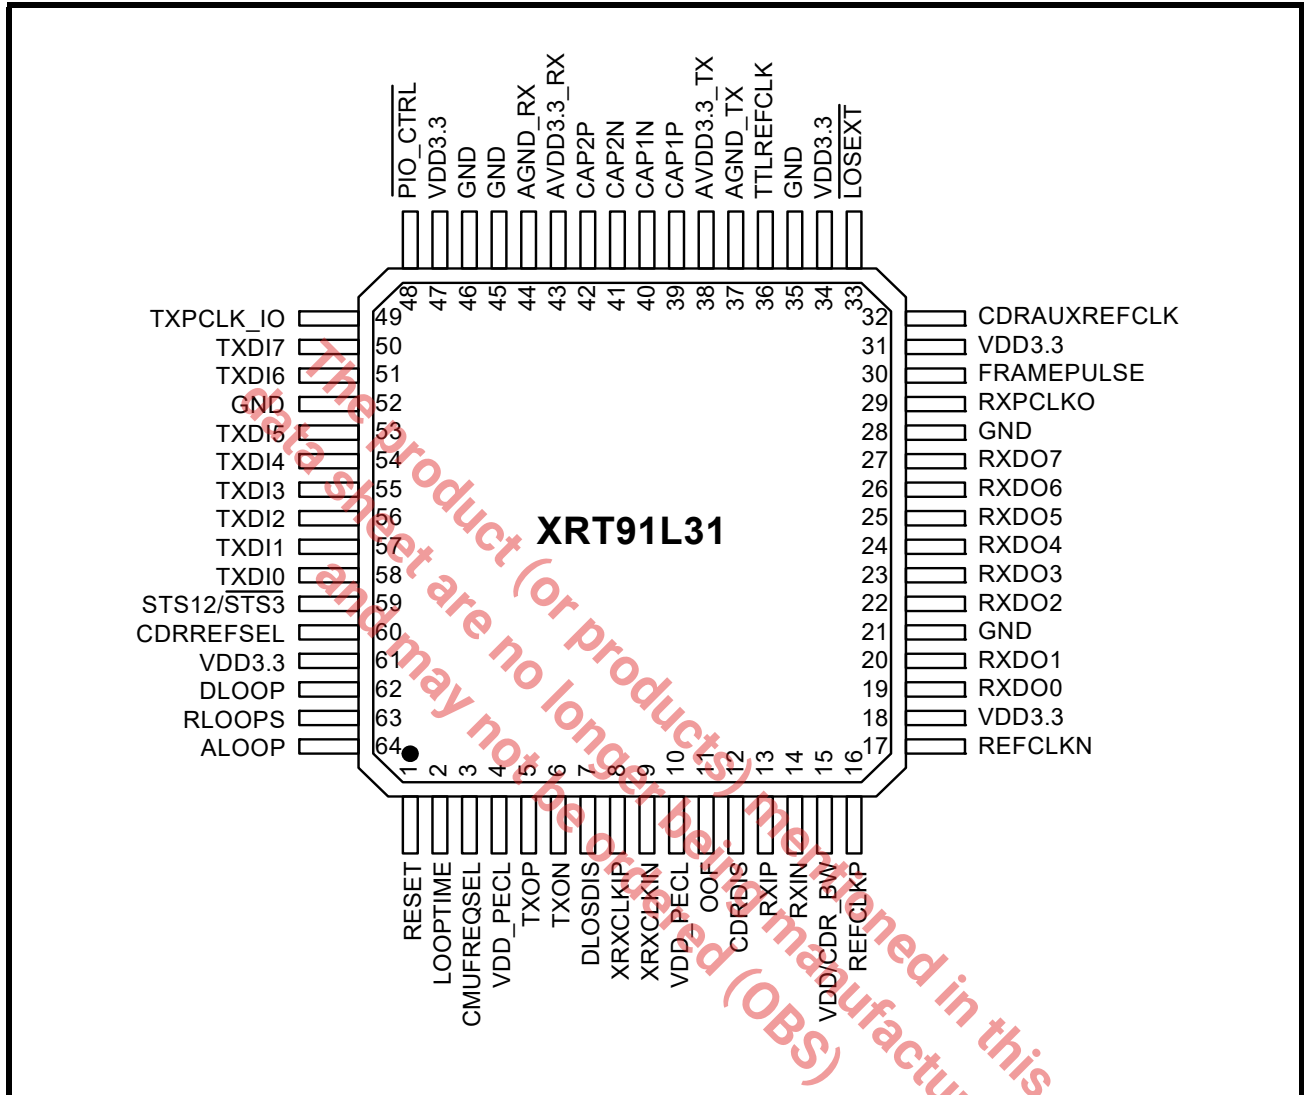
PIO_CTRL
VDD3.3
GND
GND
AGND_RX
AVDD3.3_RX
CAP2P
CAP2N
CAP1N
CAP1P
AVDD3.3_TX
AGND_TX
TTLREFCLK
GND
VDD3.3
LOSEXT

48 47 46 45 44 43 42 41 40 39 38 37 36 35 34 33

TXPCLK_IO 49
TXDI7 50
TXDI6 51
GND 52
TXDI5 53
TXDI4 54
TXDI3 55
TXDI2 56
TXDI1 57
TXDI0 58
STS12/STS3 59
CDRREFSEL 60
VDD3.3 61
DLOOP 62
RLOOPS 63
ALOOP 64

32 CDRAUXREFCLK
31 VDD3.3
30 FRAMEPULSE
29 RXPCLKO
28 GND
27 RXDO7
26 RXDO6
25 RXDO5
24 RXDO4
23 RXDO3
22 RXDO2
21 GND
20 RXDO1
19 RXDO0
18 VDD3.3
17 REFCLKN

XRT91L31

1 2 3 4 5 6 7 8 9 10 11 12 13 14 15 16

RESET
LOOPTIME
CMUFREQSEL
VDD_PECL
TXOP
TXON
DLOSDIS
XRXCLKIP
XRXCLKIN
VDD_PECL
OOF
CDRDIS
RXIP
RXIN
VDD/CDR_BW
REFCLKP

The product (or products) mentioned in this data sheet are no longer being manufactu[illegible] and may not be offered (OBS)